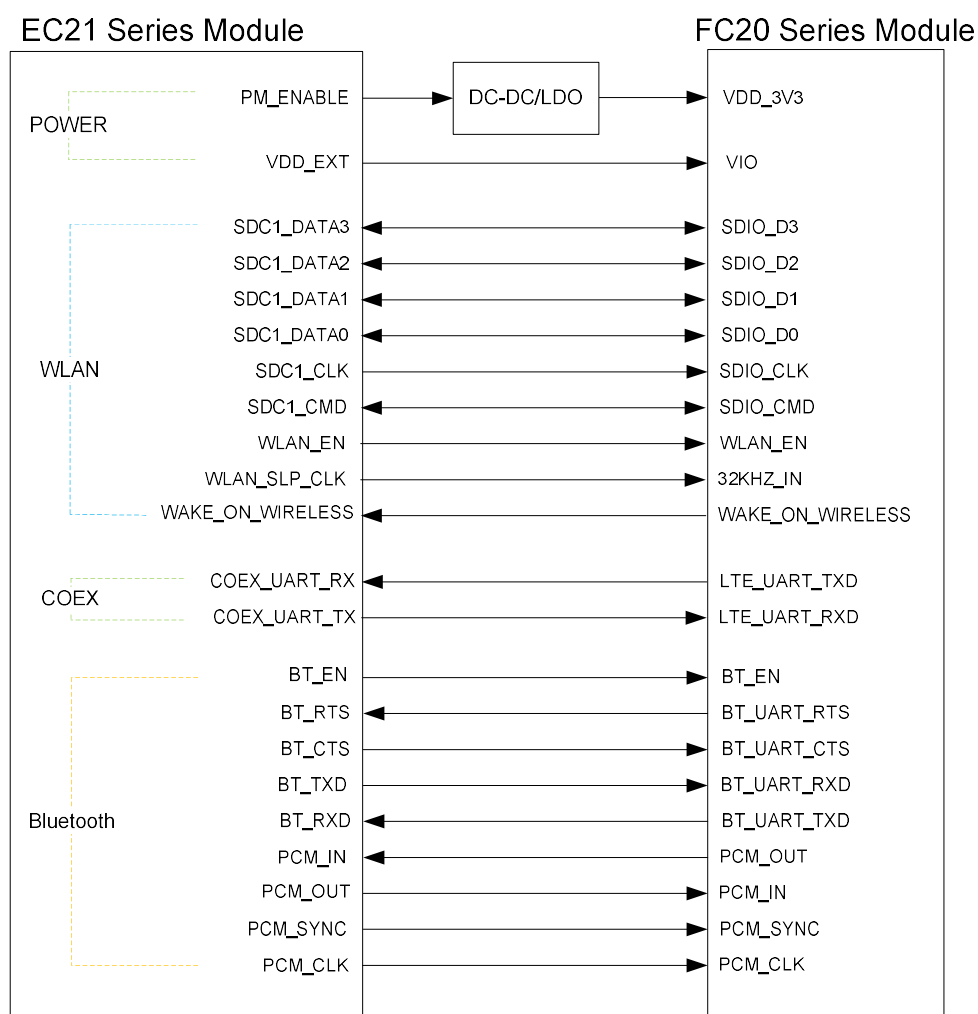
EC21 Series Module

FC20 Series Module

POWER

PM_ENABLE

DC-DC/LDO

VDD_3V3

VDD_EXT

VIO

WLAN

SDC1_DATA3

SDIO_D3

SDC1_DATA2

SDIO_D2

SDC1_DATA1

SDIO_D1

SDC1_DATA0

SDIO_D0

SDC1_CLK

SDIO_CLK

SDC1_CMD

SDIO_CMD

WLAN_EN

WLAN_EN

WLAN_SLP_CLK

32KHZ_IN

WAKE_ON_WIRELESS

WAKE_ON_WIRELESS

COEX

COEX_UART_RX

LTE_UART_TXD

COEX_UART_TX

LTE_UART_RXD

Bluetooth

BT_EN

BT_EN

BT_RTS

BT_UART_RTS

BT_CTS

BT_UART_CTS

BT_TXD

BT_UART_RXD

BT_RXD

BT_UART_TXD

PCM_IN

PCM_OUT

PCM_OUT

PCM_IN

PCM_SYNC

PCM_SYNC

PCM_CLK

PCM_CLK